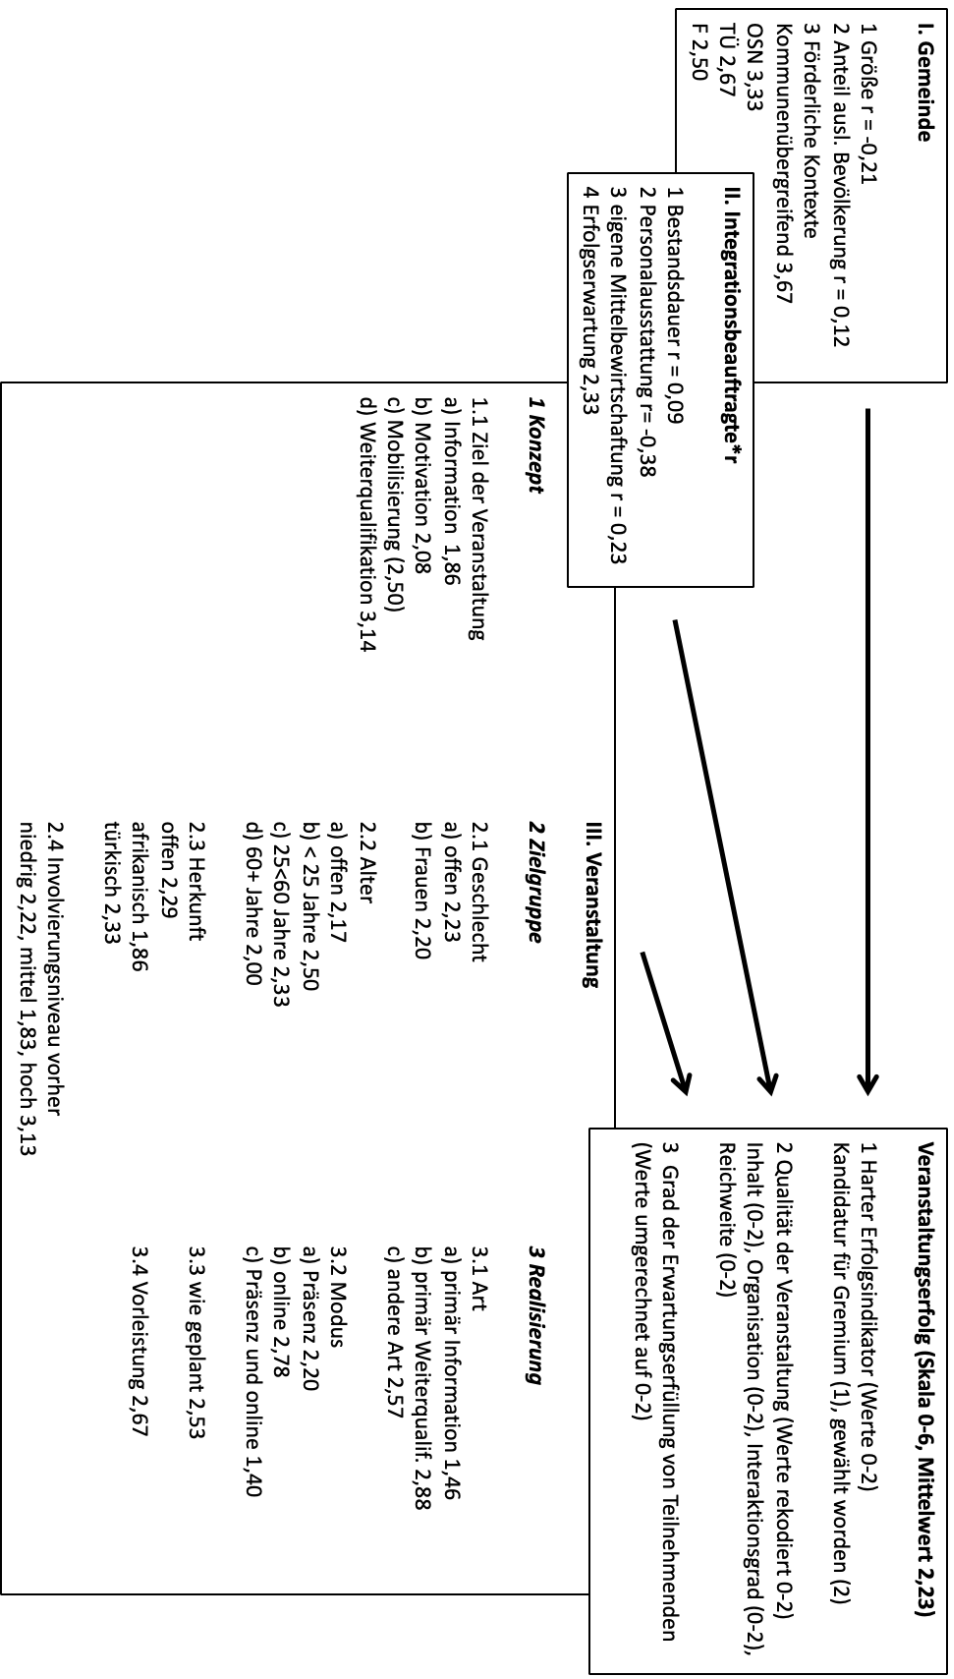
I. Gemeinde

1 Größe r = -0,21
2 Anteil ausl. Bevölkerung r = 0,12
3 Förderliche Kontexte
Kommunenübergreifend 3,67
OSN 3,33
TÜ 2,67
F 2,50

II. Integrationsbeauftragte*r

1 Bestandsdauer r = 0,09
2 Personalausstattung r= -0,38
3 eigene Mittelbewirtschaftung r = 0,23
4 Erfolgserwartung 2,33

III. Veranstaltung

1 Konzept

1.1 Ziel der Veranstaltung
a) Information 1,86
b) Motivation 2,08
c) Mobilisierung (2,50)
d) Weiterqualifikation 3,14

2 Zielgruppe

2.1 Geschlecht
a) offen 2,23
b) Frauen 2,20

2.2 Alter
a) offen 2,17
b) < 25 Jahre 2,50
c) 25<60 Jahre 2,33
d) 60+ Jahre 2,00

2.3 Herkunft
offen 2,29
afrikanisch 1,86
türkisch 2,33

2.4 Involvierungsniveau vorher
niedrig 2,22, mittel 1,83, hoch 3,13

3 Realisierung

3.1 Art
a) primär Information 1,46
b) primär Weiterqualif. 2,88
c) andere Art 2,57

3.2 Modus
a) Präsenz 2,20
b) online 2,78
c) Präsenz und online 1,40

3.3 wie geplant 2,53

3.4 Vorleistung 2,67

Veranstaltungserfolg (Skala 0-6, Mittelwert 2,23)

1 Harter Erfolgsindikator (Werte 0-2)
Kandidatur für Gremium (1), gewählt worden (2)

2 Qualität der Veranstaltung (Werte rekodiert 0-2)
Inhalt (0-2), Organisation (0-2), Interaktionsgrad (0-2), Reichweite (0-2)

3 Grad der Erwartungserfüllung von Teilnehmenden (Werte umgerechnet auf 0-2)